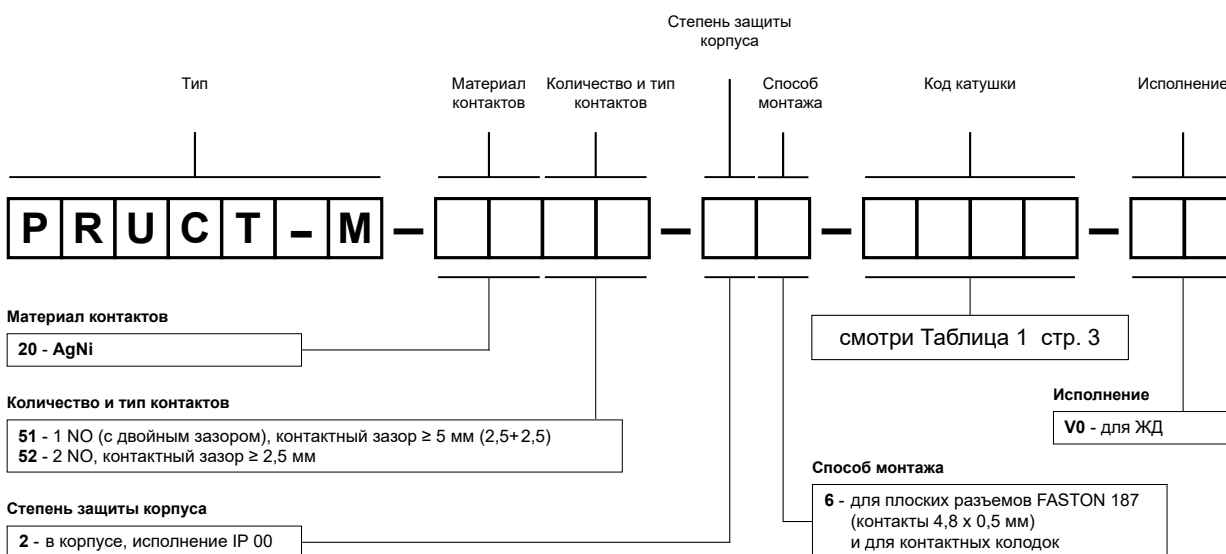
Степень защиты корпуса

Тип

Материал контактов

Количество и тип контактов

Способ монтажа

Код катушки

Исполнение

P R U C T – M –

Материал контактов

**20** - **AgNi**

смотри Таблица 1 стр. 3

Количество и тип контактов

**51** - 1 NO (с двойным зазором), контактный зазор ≥ 5 мм (2,5+2,5)
**52** - 2 NO, контактный зазор ≥ 2,5 мм

Исполнение

**V0** - для ЖД

Способ монтажа

Степень защиты корпуса

**6** - для плоских разъемов FASTON 187 (контакты 4,8 x 0,5 мм) и для контактных колодок

**2** - в корпусе, исполнение IP 00